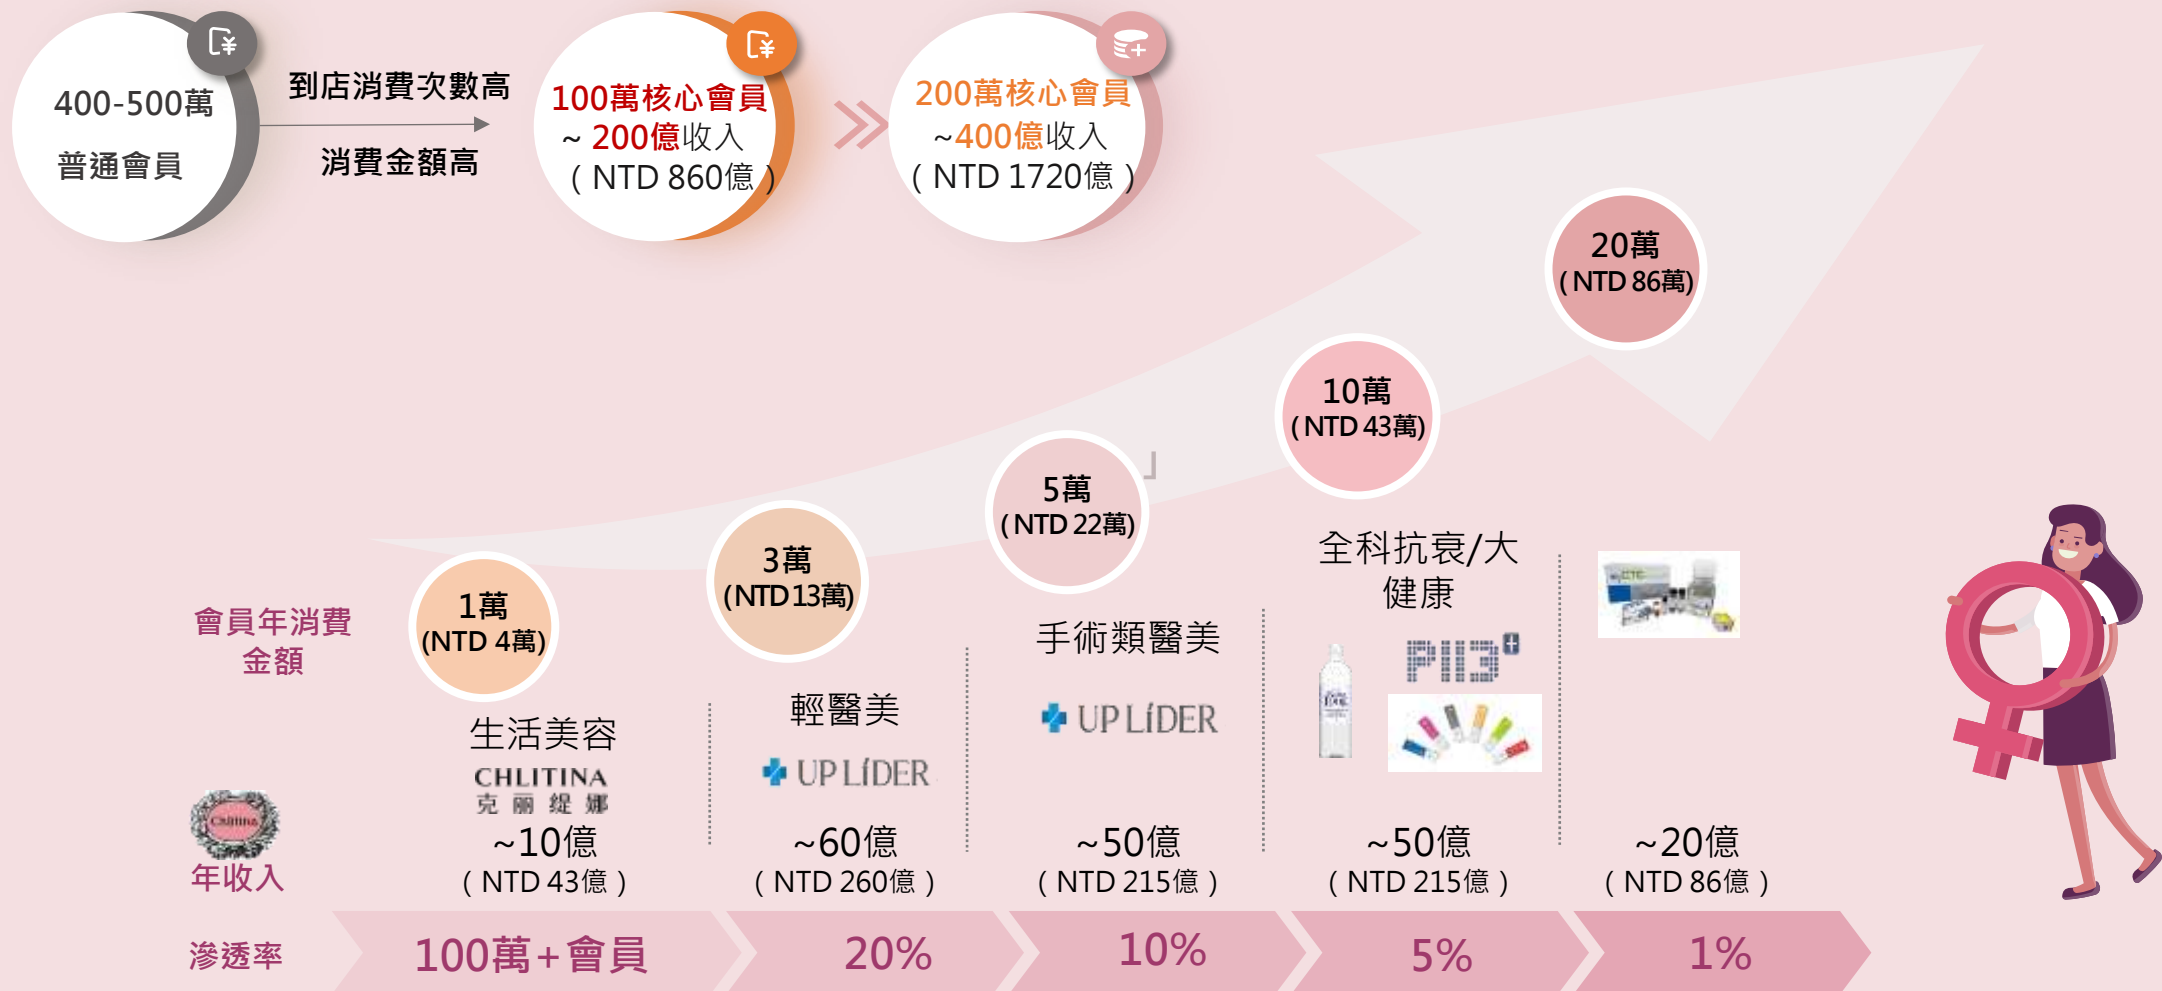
400-500萬
普通會員

到店消費次數高
消費金額高

100萬核心會員
~ 200億收入
( NTD 860億 )

200萬核心會員
~400億收入
( NTD 1720億 )

20萬
( NTD 86萬)

10萬
( NTD 43萬)

5萬
( NTD 22萬)

3萬
(NTD 13萬)

1萬
(NTD 4萬)

會員年消費金額

生活美容
CHLITINA
克 麗 緹 娜

輕醫美
UP LíDER

手術類醫美
UP LíDER

全科抗衰/大健康
PII3

年收入

~10億
( NTD 43億 )

~60億
( NTD 260億 )

~50億
( NTD 215億 )

~50億
( NTD 215億 )

~20億
( NTD 86億 )

滲透率

100萬+會員

20%

10%

5%

1%